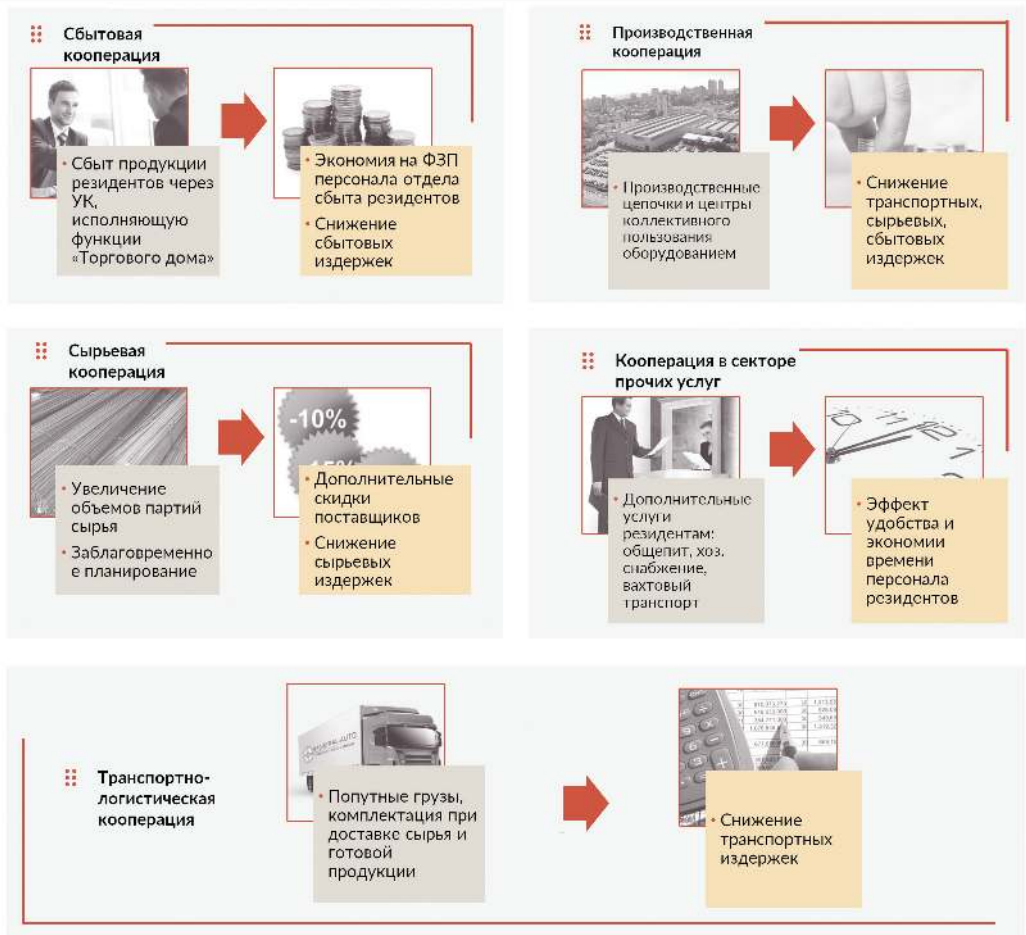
Сбытовая кооперация

• Сбыт продукции резидентов через УК, исполняющую функции «Торгового дома»

• Экономия на ФЗП персонала отдела сбыта резидентов
• Снижение сбытовых издержек

Производственная кооперация

• Производственные цепочки и центры коллективного пользования оборудованием

• Снижение транспортных, сырьевых, сбытовых издержек

Сырьевая кооперация

• Увеличение объемов партий сырья
• Заблаговременно е планирование

-10%

• Дополнительные скидки поставщиков
• Снижение сырьевых издержек

Кооперация в секторе прочих услуг

• Дополнительные услуги резидентам: общепит, хоз. снабжение, вахтовый транспорт

• Эффект удобства и экономии времени персонала резидентов

Транспортно-логистическая кооперация

• Попутные грузы, комплектация при доставке сырья и готовой продукции

• Снижение транспортных издержек